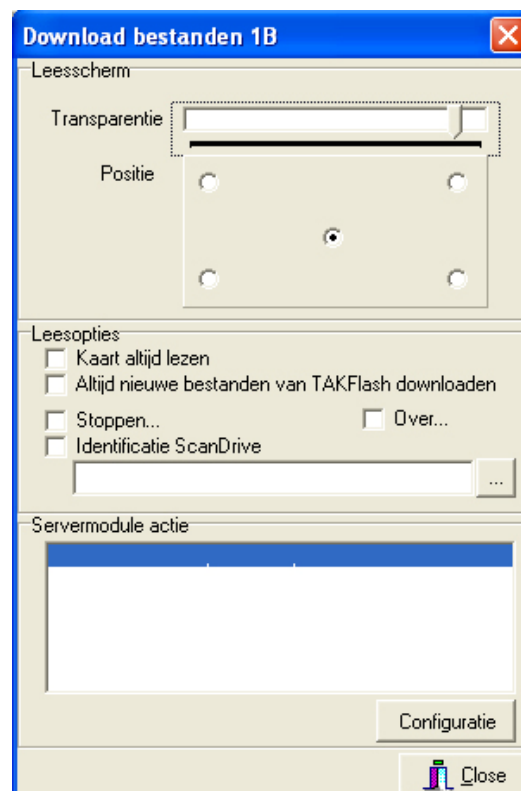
Download bestanden 1B

Leesscherm

Transparentie

Positie

Leesopties

Kaart altijd lezen

Altijd nieuwe bestanden van TAKFlash downloaden

Stoppen...

Over...

Identificatie ScanDrive

...

Servermodule actie

Configuratie

Close